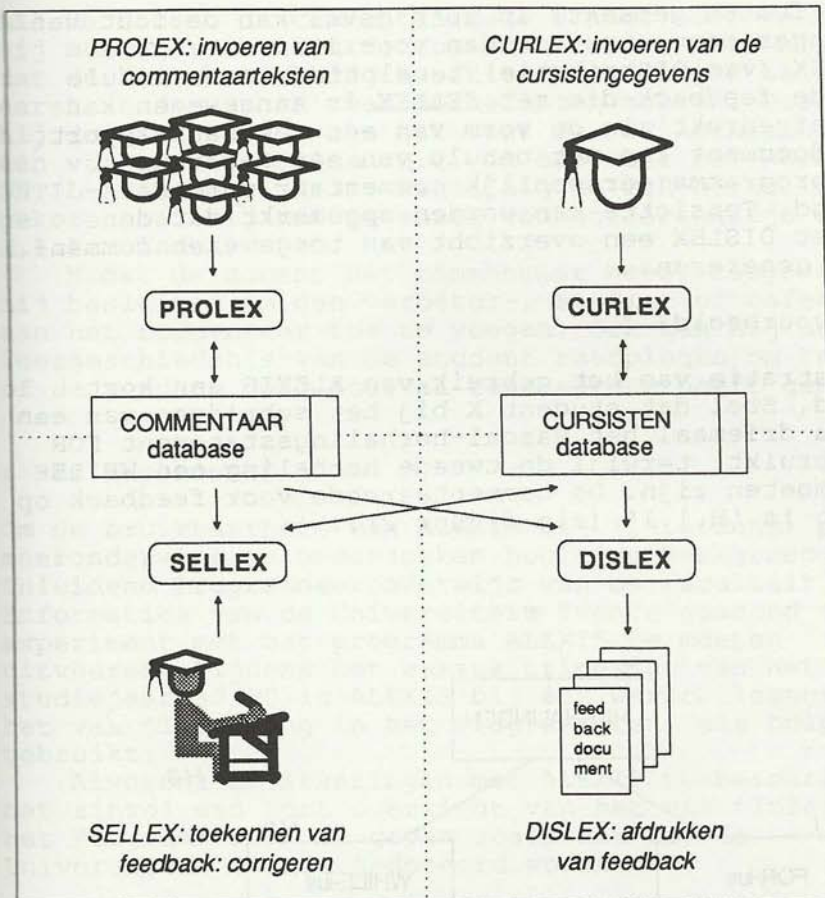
PROLEX: invoeren van commentaarteksten

CURLEX: invoeren van de cursistengegevens

PROLEX

CURLEX

COMMENTAAR database

CURSISTEN database

SELLEX

DISLEX

feed back document

SELLEX: toekennen van feedback: corrigeren

DISLEX: afdrukken van feedback